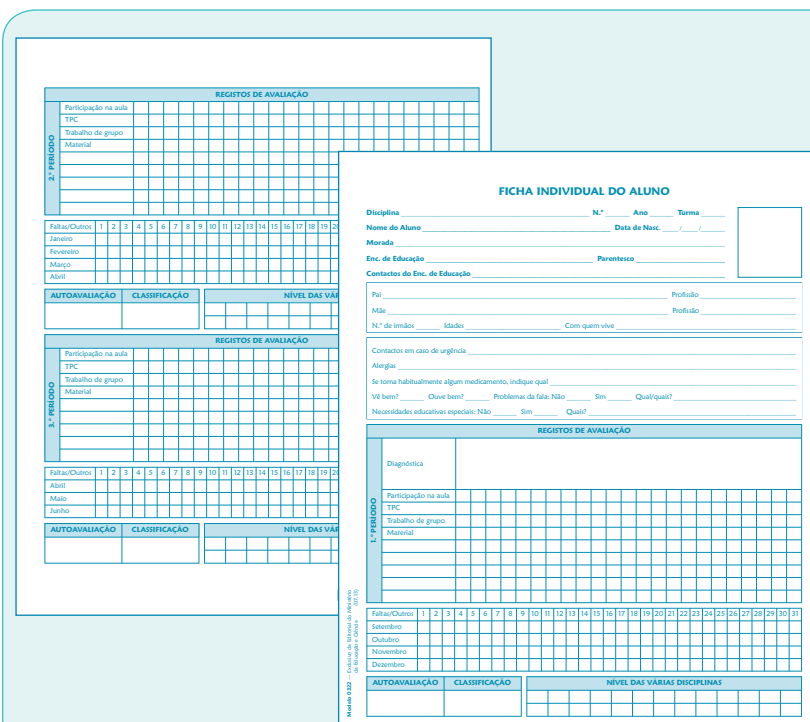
REGISTOS DE AVALIAÇÃO

2.º PERÍODO

Participação na aula
TPC
Trabalho de grupo
Material

| Faltas/Outros | 1 | 2 | 3 | 4 | 5 | 6 | 7 | 8 | 9 | 10 | 11 | 12 | 13 | 14 | 15 | 16 | 17 | 18 | 19 | 20 |
|---|---|---|---|---|---|---|---|---|---|---|---|---|---|---|---|---|---|---|---|---|
| Janeiro | | | | | | | | | | | | | | | | | | | | |
| Fevereiro | | | | | | | | | | | | | | | | | | | | |
| Março | | | | | | | | | | | | | | | | | | | | |
| Abril | | | | | | | | | | | | | | | | | | | | |

AUTOAVALIAÇÃO CLASSIFICAÇÃO NÍVEL DAS VÁRIAS

REGISTOS DE AVALIAÇÃO

3.º PERÍODO

Participação na aula
TPC
Trabalho de grupo
Material

| Faltas/Outros | 1 | 2 | 3 | 4 | 5 | 6 | 7 | 8 | 9 | 10 | 11 | 12 | 13 | 14 | 15 | 16 | 17 | 18 | 19 | 20 |
|---|---|---|---|---|---|---|---|---|---|---|---|---|---|---|---|---|---|---|---|---|
| Abril | | | | | | | | | | | | | | | | | | | | |
| Maio | | | | | | | | | | | | | | | | | | | | |
| Junho | | | | | | | | | | | | | | | | | | | | |

AUTOAVALIAÇÃO CLASSIFICAÇÃO NÍVEL DAS VÁRIAS

FICHA INDIVIDUAL DO ALUNO

Disciplina N.º Ano Turma
Nome do Aluno Data de Nasc. / /
Morada
Enc. de Educação Parentesco
Contactos do Enc. de Educação

Pai Profissão
Mãe Profissão
N.º de irmãos Idades Com quem vive

Contactos em caso de urgência
Alergias
Se toma habitualmente algum medicamento, indique qual
Vê bem? Ouve bem? Problemas da fala: Não Sim Qual/quais?
Necessidades educativas especiais: Não Sim Quais?

REGISTOS DE AVALIAÇÃO

1.º PERÍODO

Diagnóstica
Participação na aula
TPC
Trabalho de grupo
Material

| Faltas/Outros | 1 | 2 | 3 | 4 | 5 | 6 | 7 | 8 | 9 | 10 | 11 | 12 | 13 | 14 | 15 | 16 | 17 | 18 | 19 | 20 | 21 | 22 | 23 | 24 | 25 | 26 | 27 | 28 | 29 | 30 | 31 |
|---|---|---|---|---|---|---|---|---|---|---|---|---|---|---|---|---|---|---|---|---|---|---|---|---|---|---|---|---|---|---|---|
| Setembro | | | | | | | | | | | | | | | | | | | | | | | | | | | | | | | |
| Outubro | | | | | | | | | | | | | | | | | | | | | | | | | | | | | | | |
| Novembro | | | | | | | | | | | | | | | | | | | | | | | | | | | | | | | |
| Dezembro | | | | | | | | | | | | | | | | | | | | | | | | | | | | | | | |

AUTOAVALIAÇÃO CLASSIFICAÇÃO NÍVEL DAS VÁRIAS DISCIPLINAS

Modelo 0322 – Exclusivo da Editorial do Ministério da Educação e Ciência (07.13)